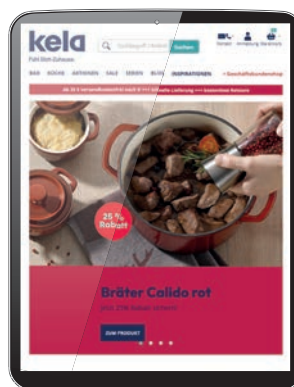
kela

Fühl Dich Zuhause

Suchbegriff / Artikel

Suchen

Kontakt

Anmeldung

Warenkorb

BAD KÜCHE ANTIHAFEN SALE SERIEN BLOG INSPIRATIONEN > Geschäftskundenshop

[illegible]

25 % Rabatt

Bräter Calido rot

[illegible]

ZUM PRODUKT